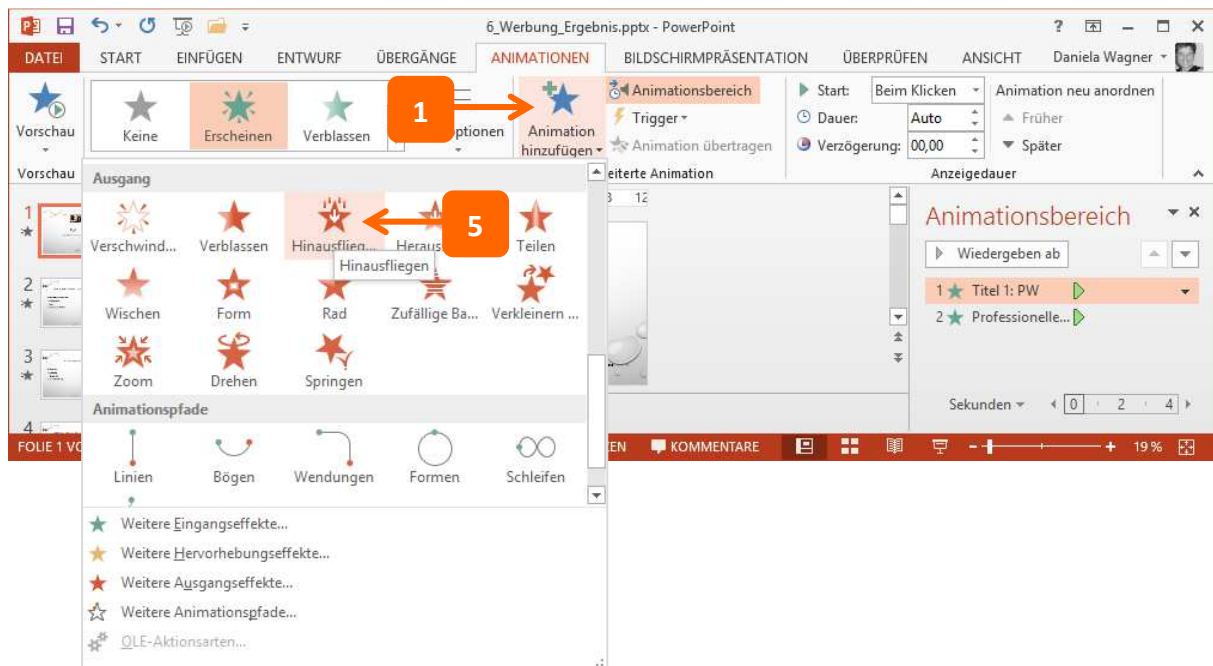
6_Werbung_Ergebnis.pptx - PowerPoint

? – □ ×

DATEI START EINFÜGEN ENTWURF ÜBERGÄNGE ANIMATIONEN BILDSCHIRMPRÄSENTATION ÜBERPRÜFEN ANSICHT Daniela Wagner

Vorschau

Keine Erscheinen Verblassen

1

ptionen

Animation hinzufügen

Animationsbereich

Trigger

Animation übertragen

eiterte Animation

Start: Beim Klicken

Dauer: Auto

Verzögerung: 00,00

Anzeigedauer

Animation neu anordnen

Früher

Später

Vorschau

Ausgang

Verschwind... Verblassen Hinausflieg... Heraus Teilen

5

Hinausfliegen

Wischen Form Rad Zufällige Ba... Verkleinern ...

Zoom Drehen Springen

Animationspfade

Linien Bögen Wendungen Formen Schleifen

Weitere Eingangseffekte...

Weitere Hervorhebungseffekte...

Weitere Ausgangseffekte...

Weitere Animationspfade...

OLE-Aktionsarten...

3 12

Animationsbereich

Wiedergeben ab

1 Titel 1: PW

2 Professionelle...

Sekunden 0 2 4

1

2

3

4

FOLIE 1 VO

EN KOMMENTARE

19 %